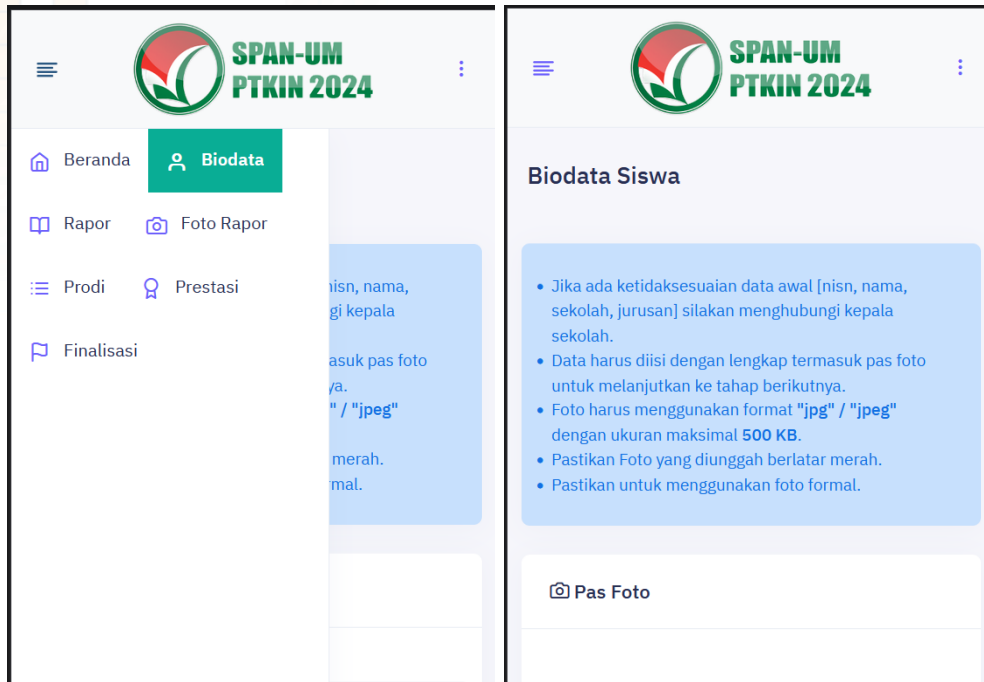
SPAN-UM PTKIN 2024

Beranda
Biodata
Rapor
Foto Rapor
Prodi
Prestasi
Finalisasi

nisn, nama, gi kepala

asuk pas foto ya.
" / "jpeg"

merah.
rmal.

SPAN-UM PTKIN 2024

Biodata Siswa

- Jika ada ketidaksesuaian data awal [nisn, nama, sekolah, jurusan] silakan menghubungi kepala sekolah.
- Data harus diisi dengan lengkap termasuk pas foto untuk melanjutkan ke tahap berikutnya.
- Foto harus menggunakan format **"jpg" / "jpeg"** dengan ukuran maksimal **500 KB**.
- Pastikan Foto yang diunggah berlatar merah.
- Pastikan untuk menggunakan foto formal.

Pas Foto